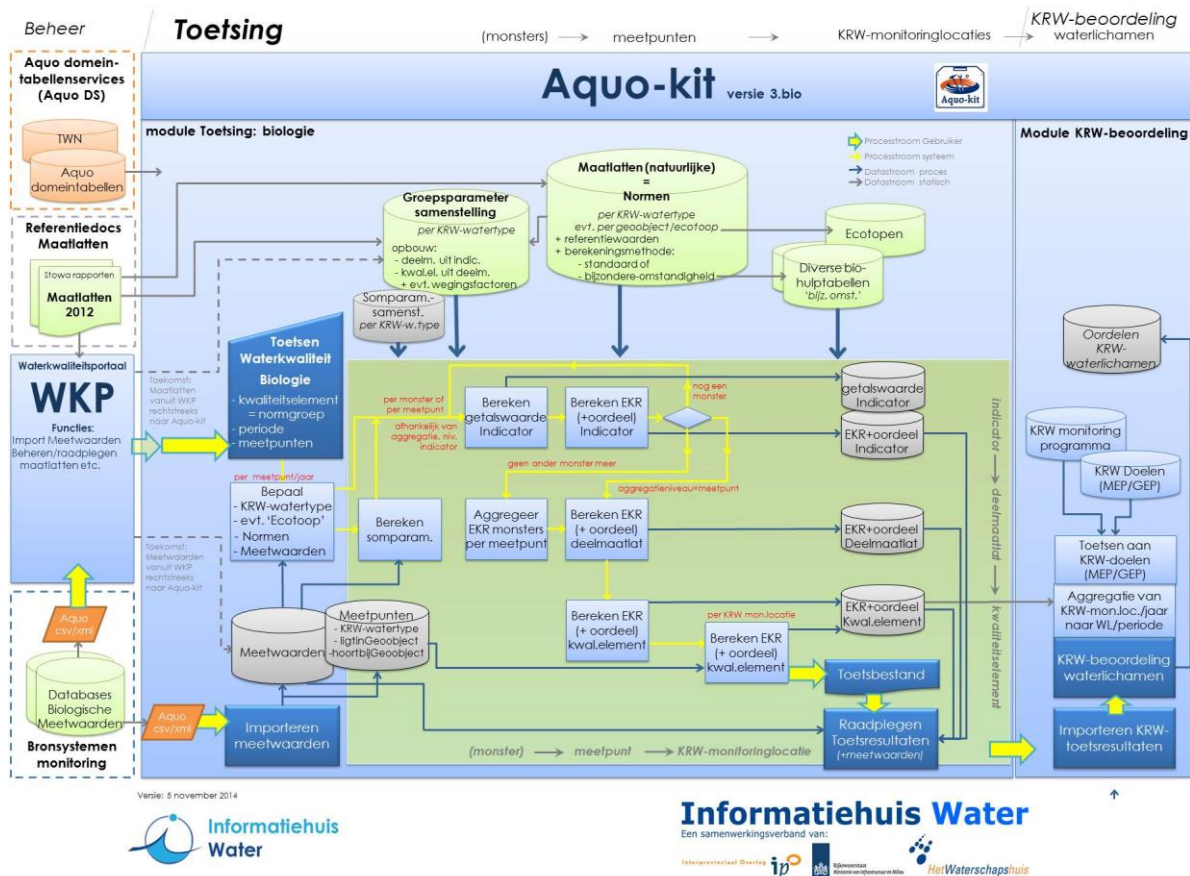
Beheer

Toetsing

(monsters) → meetpunten → KRW-monitoringlocaties → KRW-beoordeling waterlichamen

Aquo domeintabellenservices (Aquo DS)

TWN

Aquo domeintabellen

Referentiedocs Maatlatten

Stowa rapporten

Maatlatten 2012

Waterkwaliteitsportaal

WKP

Functies:
Import Meetwaarden
Beheren/raadplegen maatlatten etc.

Aquo csv/xml

Databases Biologische Meetwaarden

Bronsystemen monitoring

Aquo-kit versie 3.bio

Aquo-kit

module Toetsing: biologie

Processtroom Gebruiker
Processtroom systeem
Datastroom proces
Datastroom statisch

Maatlatten (natuurlijke) = Normen
per KRW-watertype
evt. per geoobject /ecotoop
+ referentiewaarden
+ berekeningsmethode:
- standaard of
- bijzondere-omstandigheid

Groepsparameter samenstelling
per KRW-watertype
opbouw:
- deelm. uit indic.
- kwal.el. uit deelm.
+ evt. wegingsfactoren

Ecotopen

Diverse bio-hulptabellen 'bijz. omst.'

Somparam.-samenst. per KRW-w.type

Toekomst: Maatlatten vanuit WKP rechtstreeks naar Aquo-kit

Toetsen Waterkwaliteit Biologie
- kwaliteitselement = normgroep
- periode
- meetpunten

per meetpunt/jaar

Bepaal
- KRW-watertype
- evt. 'Ecotoop'
- Normen
- Meetwaarden

Toekomst: Meetwaarden vanuit WKP rechtstreeks naar Aquo-kit

per monster of per meetpunt

afhankelijk van aggregatie. niv. indicator

Bereken getalswaarde Indicator

Bereken EKR (+oordeel) Indicator

nog een monster

getalswaarde Indicator

EKR+oordeel Indicator

geen ander monster meer

aggregatieniveau=meetpunt

Bereken somparam.

Aggregeer EKR monsters per meetpunt

Bereken EKR (+ oordeel) deelmaatlat

EKR+oordeel Deelmaatlat

Bereken EKR (+ oordeel) kwal.element

per KRW mon.locatie

Bereken EKR (+ oordeel) kwal.element

EKR+oordeel Kwal.element

Meetwaarden

Meetpunten
- KRW-watertype
- ligtinGeoobject
-hoortbijGeoobject

Toetsbestand

Aquo csv/xml

Importeren meetwaarden

Raadplegen Toetsresultaten (+meetwaarden)

indicator → deelmaatlat → kwaliteitselement

(monster) → meetpunt → KRW-monitoringlocatie

Module KRW-beoordeling

Oordelen KRW-waterlichamen

KRW monitoring programma

KRW Doelen (MEP/GEP)

Toetsen aan KRW-doelen (MEP/GEP)

Aggregatie van KRW-mon.loc./jaar naar WL/periode

KRW-beoordeling waterlichamen

Importeren KRW-toetsresultaten

Versie: 5 november 2014

Informatiehuis Water

Informatiehuis Water
Een samenwerkingsverband van:

Interprovinciaal Overleg IPO

Rijkswaterstaat Ministerie van Infrastructuur en Milieu

HetWaterschapshuis